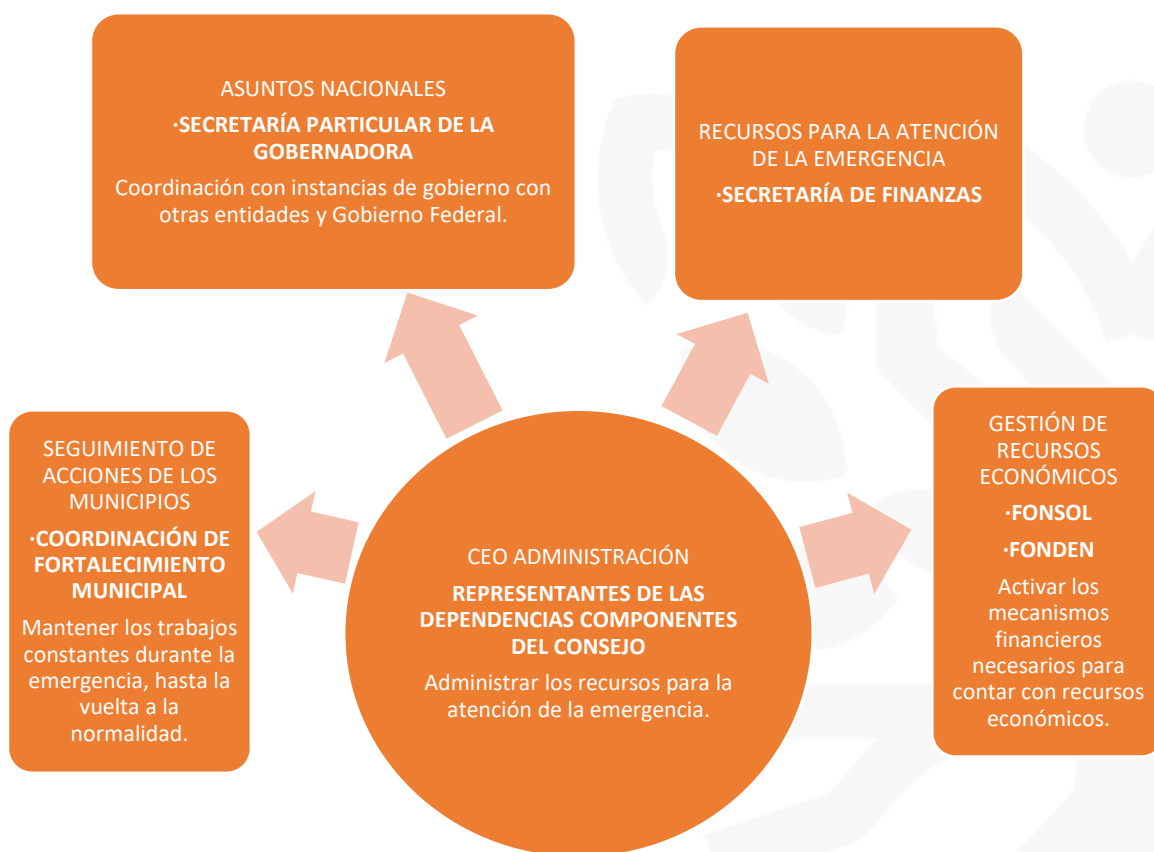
ASUNTOS NACIONALES

·SECRETARÍA PARTICULAR DE LA GOBERNADORA

Coordinación con instancias de gobierno con otras entidades y Gobierno Federal.

RECURSOS PARA LA ATENCIÓN DE LA EMERGENCIA

·SECRETARÍA DE FINANZAS

SEGUIMIENTO DE ACCIONES DE LOS MUNICIPIOS

·COORDINACIÓN DE FORTALECIMIENTO MUNICIPAL

Mantener los trabajos constantes durante la emergencia, hasta la vuelta a la normalidad.

CEO ADMINISTRACIÓN

REPRESENTANTES DE LAS DEPENDENCIAS COMPONENTES DEL CONSEJO

Administrar los recursos para la atención de la emergencia.

GESTIÓN DE RECURSOS ECONÓMICOS

·FONSOL

·FONDEN

Activar los mecanismos financieros necesarios para contar con recursos económicos.